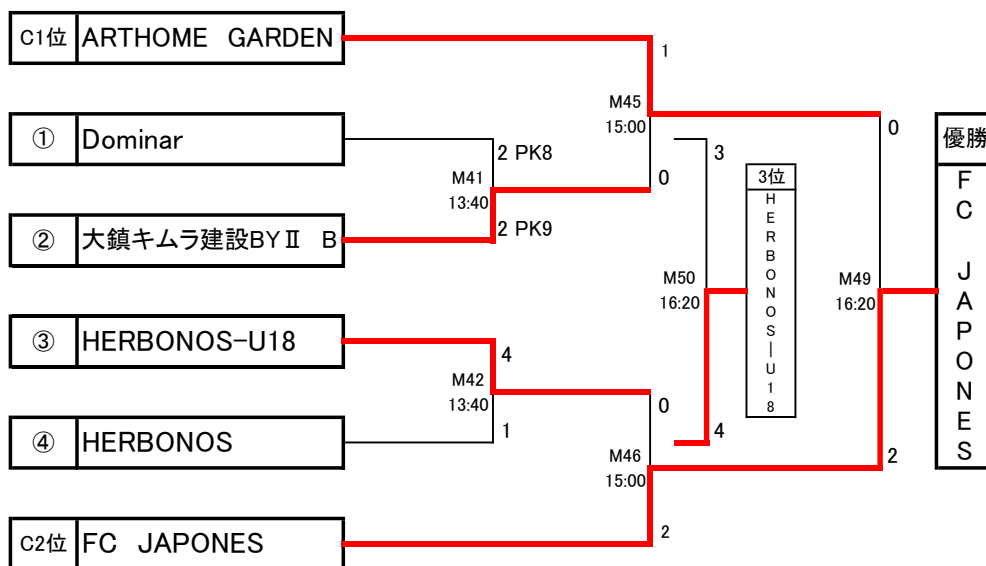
| C1位 | ARTHOME GARDEN |
|---|---|
| ① | Dominar |
| ② | 大鎮キムラ建設BYⅡ B |
| ③ | HERBONOS-U18 |
| ④ | HERBONOS |
| C2位 | FC JAPONES |

1
M45
15:00
0
2 PK8
M41
13:40
2 PK9
3
3位
HERBONOS|U18
M50
16:20
4
4
M42
13:40
1
0
M46
15:00
2
M49
16:20
2
優勝
FC JAPONES